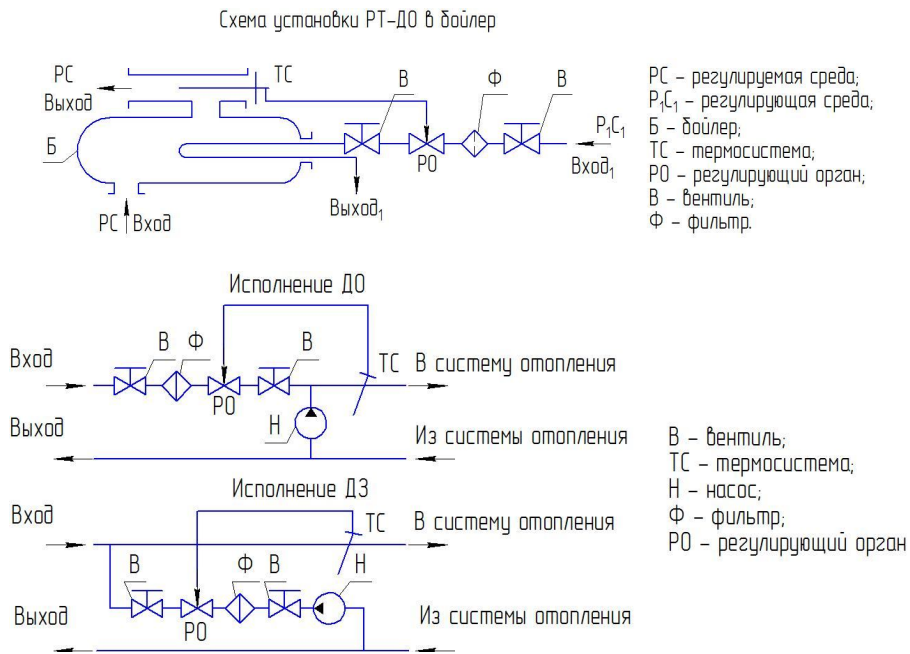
Схема установки РТ-ДО в бойлер

РС
Выход
ТС
В
Ф
В
Б
РО
$P_1C_1$
Вход$_1$
Выход$_1$
РС
Вход

РС – регулируемая среда;
$P_1C_1$ – регулирующая среда;
Б – бойлер;
ТС – термосистема;
РО – регулирующий орган;
В – вентиль;
Ф – фильтр.

Исполнение ДО

Вход
В
Ф
В
ТС
В систему отопления
РО
Выход
Н
Из системы отопления

В – вентиль;
ТС – термосистема;
Н – насос;
Ф – фильтр;
РО – регулирующий орган

Исполнение ДЗ

Вход
ТС
В систему отопления
В
Ф
В
Н
Выход
РО
Из системы отопления